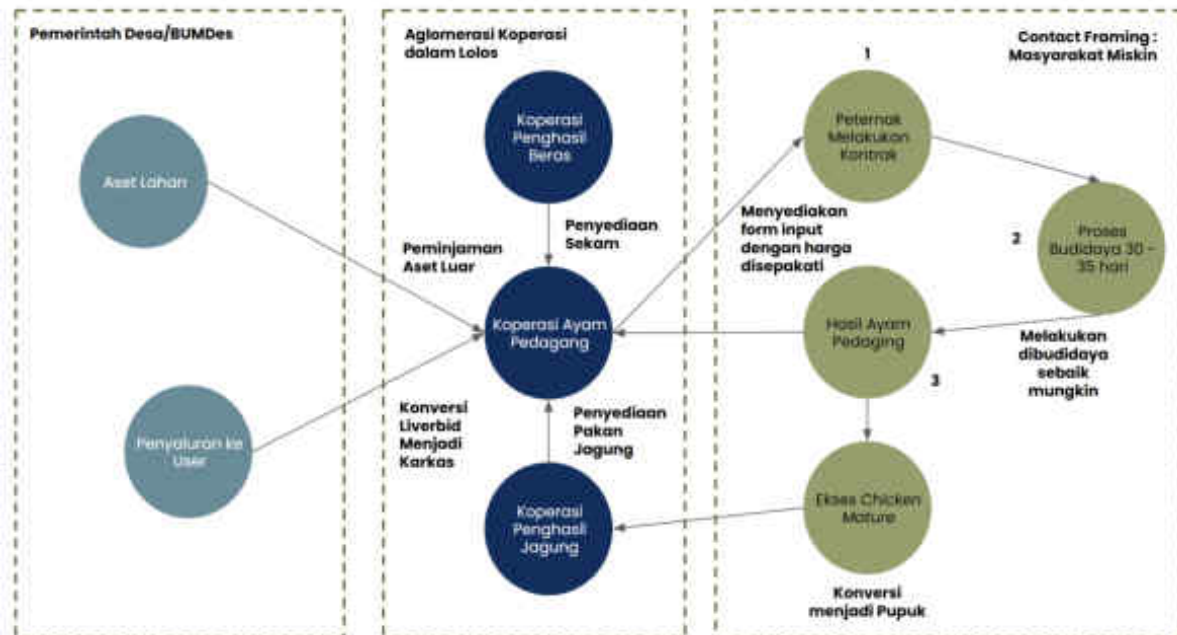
Pemerintah Desa/BUMDes

Aset Lahan

Penyaluran ke User

Aglomerasi Koperasi dalam Lolos

Koperasi Penghasil Beras

Penyediaan Sekam

Peminjaman Aset Luar

Koperasi Ayam Pedagang

Konversi Liverbid Menjadi Karkas

Penyediaan Pakan Jagung

Koperasi Penghasil Jagung

Contact Framing : Masyarakat Miskin

1

Peternak Melakukan Kontrak

Menyediakan form input dengan harga disepakati

2

Proses Budidaya 30 - 35 hari

Hasil Ayam Pedaging

Melakukan dibudidaya sebaik mungkin

3

Ekses Chicken Mature

Konversi menjadi Pupuk